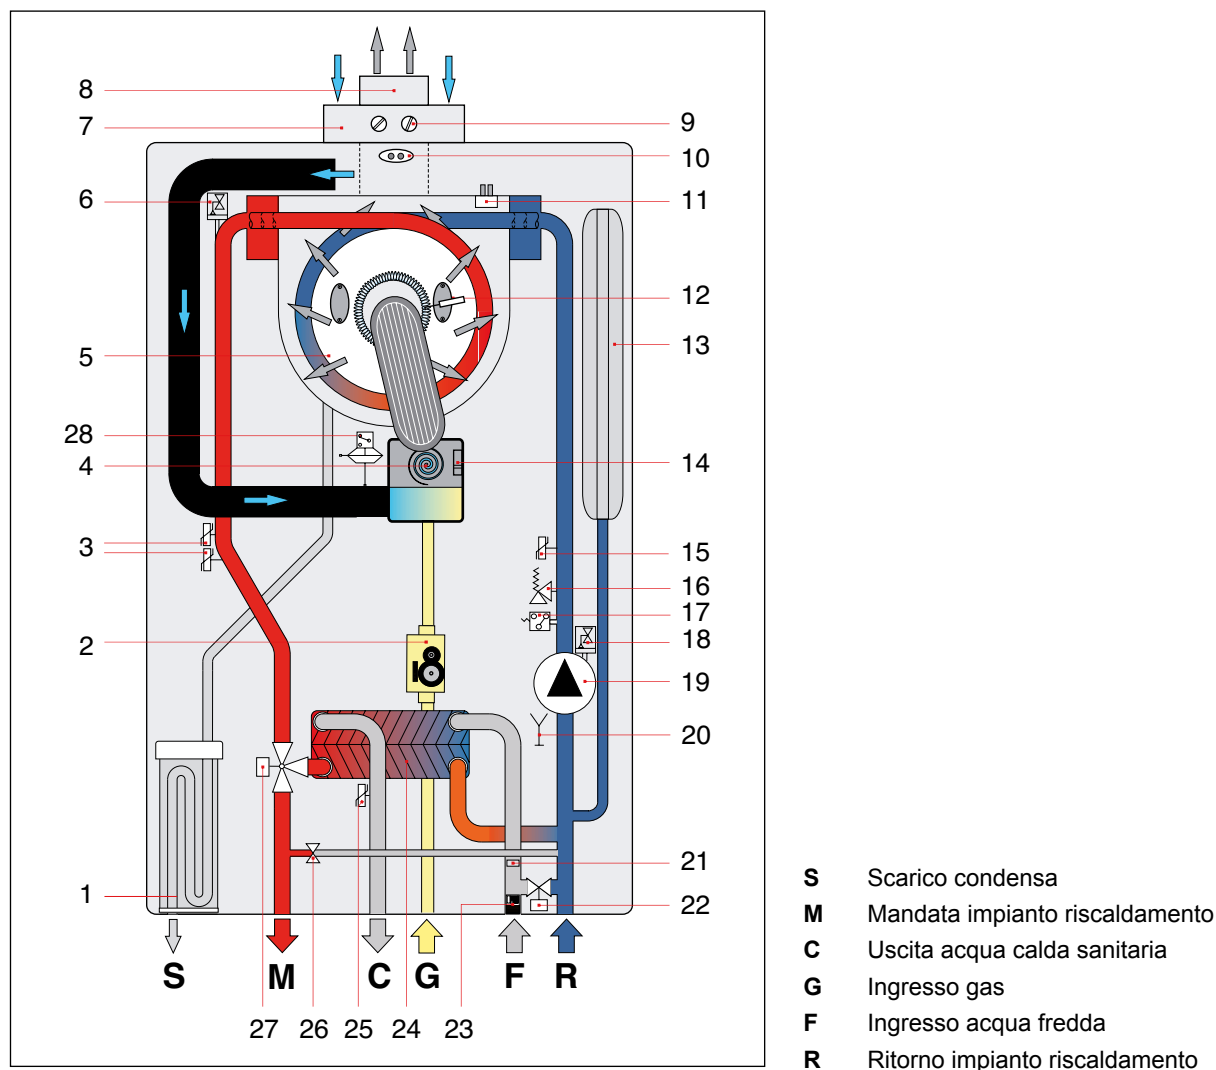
8
7
6
5
28
4
3
2
1

9
10
11
12
13
14
15
16
17
18
19
20
21
22

S M C G F R

27 26 25 24 23

S Scarico condensa
M Mandata impianto riscaldamento
C Uscita acqua calda sanitaria
G Ingresso gas
F Ingresso acqua fredda
R Ritorno impianto riscaldamento